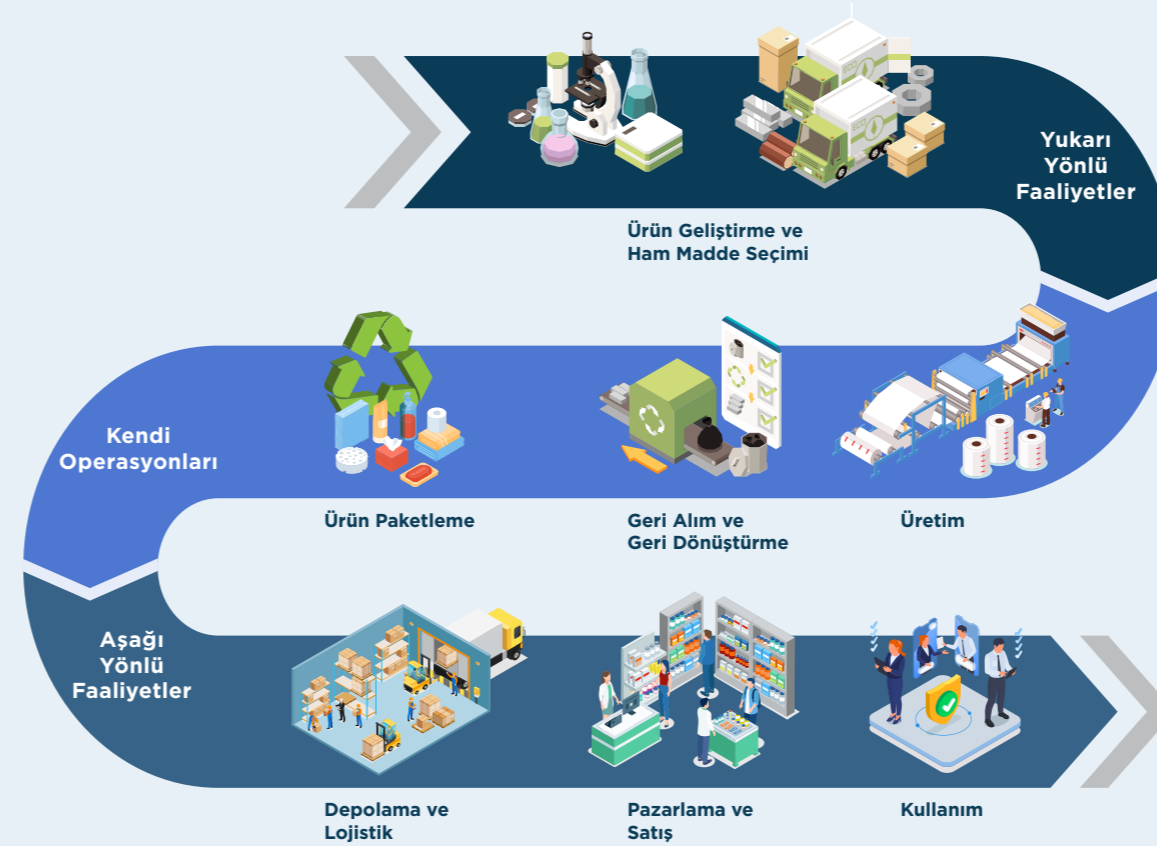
Yukarı Yönlü Faaliyetler

Ürün Geliştirme ve Ham Madde Seçimi

Kendi Operasyonları

Ürün Paketleme

Geri Alım ve Geri Dönüştürme

Üretim

Aşağı Yönlü Faaliyetler

Depolama ve Lojistik

Pazarlama ve Satış

Kullanım